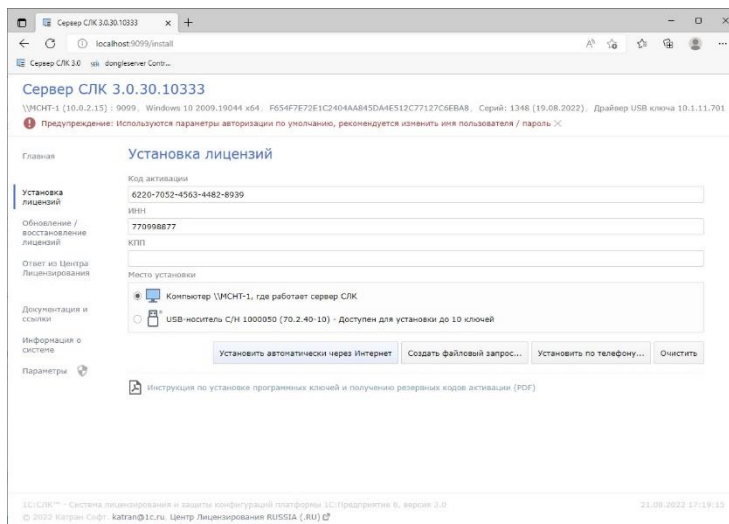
Сервер СЛК 3.0.30.10333 × +

localhost:9099/install

Сервер СЛК 3.0 dongleserver Contr...

Сервер СЛК 3.0.30.10333

\\MCHT-1 (10.0.2.15) : 9099, Windows 10 2009.19044 x64, F654F7E72E1C2404AA845DA4E512C77127C6EBA8, Серий: 1348 (19.08.2022), Драйвер USB ключа 10.1.11.701

Предупреждение: Используются параметры авторизации по умолчанию, рекомендуется изменить имя пользователя / пароль

Главная

Установка лицензий

Обновление / восстановление лицензий

Ответ из Центра Лицензирования

Документация и ссылки

Информация о системе

Параметры

Установка лицензий

Код активации

6220-7052-4563-4482-8939

ИНН

770998877

КПП

Место установки

Компьютер \\MCHT-1, где работает сервер СЛК

USB-носитель С/Н 1000050 (70.2.40-10) - Доступен для установки до 10 ключей

Установить автоматически через Интернет

Создать файловый запрос...

Установить по телефону...

Очистить

Инструкция по установке программных ключей и получению резервных кодов активации (PDF)

1С:СЛК™ - Система лицензирования и защиты конфигураций платформы 1С:Предприятие 8, версия 3.0

© 2022 Катран Софт. katran@1c.ru. Центр Лицензирования RUSSIA (.RU)

21.08.2022 17:19:15